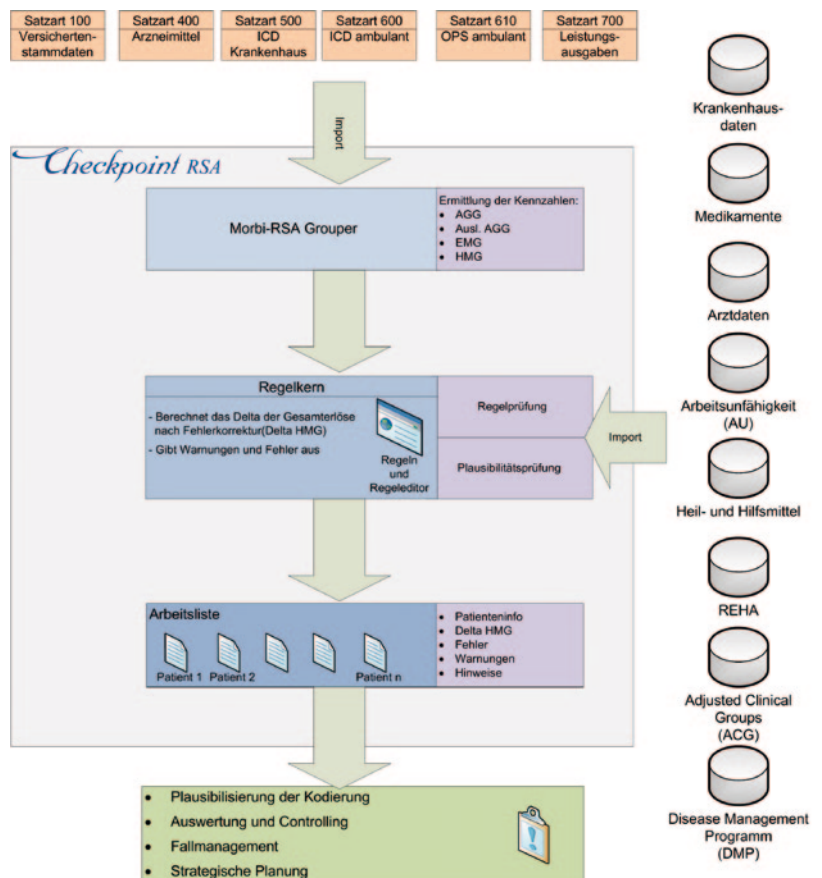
Satzart 100
Versichertenstammdaten

Satzart 400
Arzneimittel

Satzart 500
ICD
Krankenhaus

Satzart 600
ICD ambulant

Satzart 610
OPS ambulant

Satzart 700
Leistungsausgaben

Import

Checkpoint RSA

Morbi-RSA Grouper

Ermittlung der Kennzahlen:
• AGG
• Ausl. AGG
• EMG
• HMG

Regelkern
- Berechnet das Delta der Gesamterlöse nach Fehlerkorrektur(Delta HMG)
- Gibt Warnungen und Fehler aus
Regeln und Regeleditor

Regelprüfung
Plausibilitätsprüfung

Import

Arbeitsliste
Patient 1 Patient 2 Patient n

• Patienteninfo
• Delta HMG
• Fehler
• Warnungen
• Hinweise

• Plausibilisierung der Kodierung
• Auswertung und Controlling
• Fallmanagement
• Strategische Planung

Krankenhausdaten

Medikamente

Arztdaten

Arbeitsunfähigkeit (AU)

Heil- und Hilfsmittel

REHA

Adjusted Clinical Groups (ACG)

Disease Management Programm (DMP)